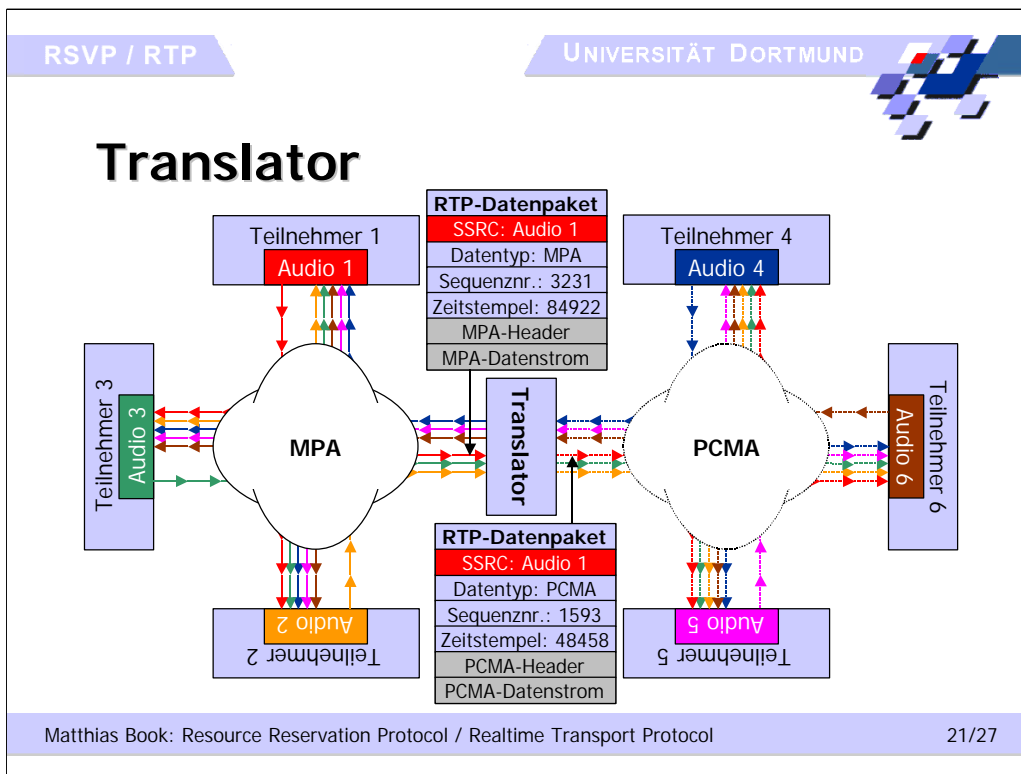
RSVP / RTP

UNIVERSITÄT DORTMUND

Translator

RTP-Datenpaket

| SSRC: Audio 1 |
|---|
| Datentyp: MPA |
| Sequenznr.: 3231 |
| Zeitstempel: 84922 |
| MPA-Header |
| MPA-Datenstrom |

Teilnehmer 1

Audio 1

Teilnehmer 4

Audio 4

Teilnehmer 3

Audio 3

MPA

Translator

PCMA

Teilnehmer 6

Audio 6

RTP-Datenpaket

| SSRC: Audio 1 |
|---|
| Datentyp: PCMA |
| Sequenznr.: 1593 |
| Zeitstempel: 48458 |
| PCMA-Header |
| PCMA-Datenstrom |

Audio 2

Teilnehmer 2

Audio 5

Teilnehmer 5

Matthias Book: Resource Reservation Protocol / Realtime Transport Protocol

21/27